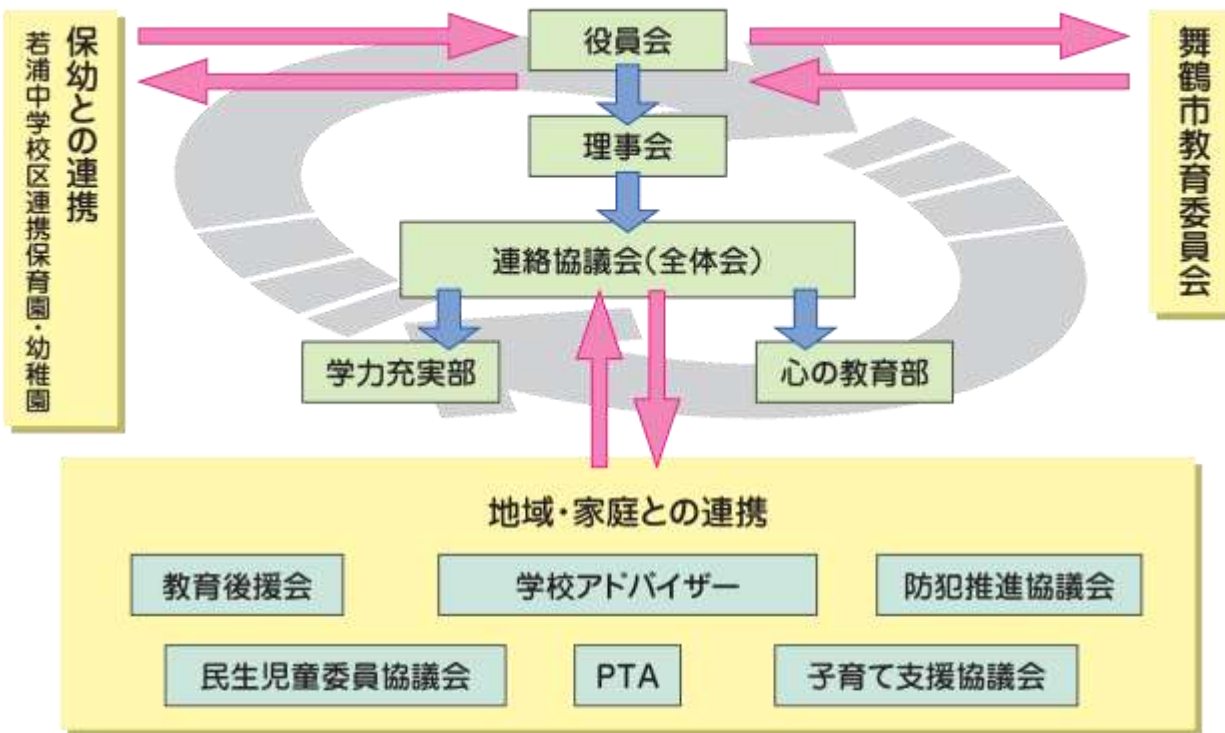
保幼との連携
若浦中学校区連携保育園・幼稚園

役員会

理事会

連絡協議会（全体会）

学力充実部

心の教育部

舞鶴市教育委員会

地域・家庭との連携

教育後援会

学校アドバイザー

防犯推進協議会

民生児童委員協議会

PTA

子育て支援協議会